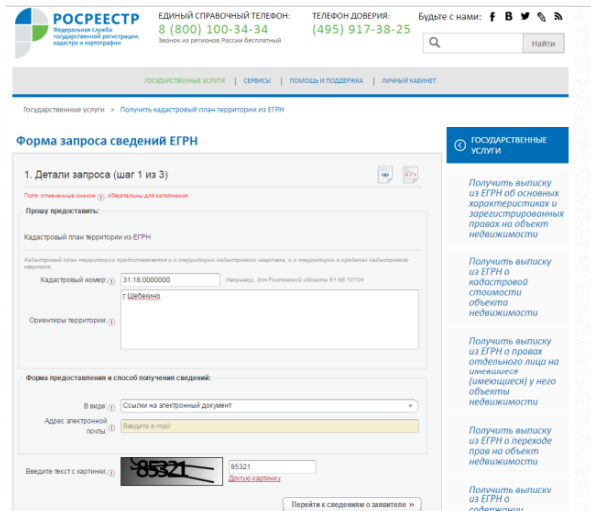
РОСРЕЕСТР
Федеральная служба государственной регистрации, кадастра и картографии

ЕДИНЫЙ СПРАВОЧНЫЙ ТЕЛЕФОН:
8 (800) 100-34-34
Звонок из регионов России бесплатный

ТЕЛЕФОН ДОВЕРИЯ:
(495) 917-38-25

Будьте с нами:

Найти

ГОСУДАРСТВЕННЫЕ УСЛУГИ | СЕРВИСЫ | ПОМОЩЬ И ПОДДЕРЖКА | ЛИЧНЫЙ КАБИНЕТ

Государственные услуги > Получить кадастровый план территории из ЕГРН

Форма запроса сведений ЕГРН

1. Детали запроса (шаг 1 из 3)

Поля, отмеченные знаком ⓘ обязательны для заполнения.

Прошу предоставить:

Кадастровый план территории из ЕГРН

Кадастровый план территории предоставляется о территории кадастрового квартала, о территории в пределах кадастрового квартала.

Кадастровый номер: 31:18:0000000 Например, для Ростовской области: 61:56:10104

Ориентиры территории: г Шебекино

Форма предоставления и способ получения сведений:

В виде: Ссылки на электронный документ

Адрес электронной почты: Введите e-mail

Введите текст с картинки: 85321 85321
Другую картинку

Перейти к сведениям о заявителе »

ГОСУДАРСТВЕННЫЕ УСЛУГИ

Получить выписку из ЕГРН об основных характеристиках и зарегистрированных правах на объект недвижимости

Получить выписку из ЕГРН о кадастровой стоимости объекта недвижимости

Получить выписку из ЕГРН о правах отдельного лица на имевшиеся (имеющиеся) у него объекты недвижимости

Получить выписку из ЕГРН о переходе прав на объект недвижимости

Получить выписку из ЕГРН о содержании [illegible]